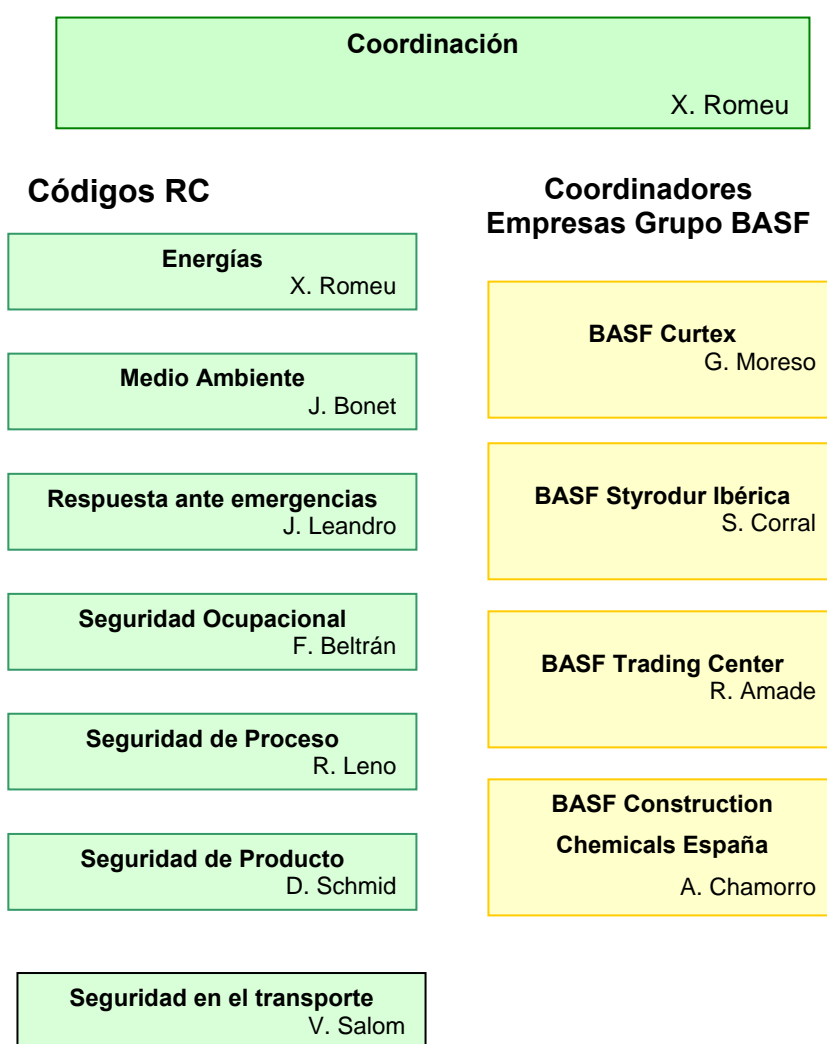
Coordinación
X. Romeu

Códigos RC

Energías
X. Romeu

Medio Ambiente
J. Bonet

Respuesta ante emergencias
J. Leandro

Seguridad Ocupacional
F. Beltrán

Seguridad de Proceso
R. Leno

Seguridad de Producto
D. Schmid

Seguridad en el transporte
V. Salom

Coordinadores Empresas Grupo BASF

BASF Curtex
G. Moreso

BASF Styrodur Ibérica
S. Corral

BASF Trading Center
R. Amade

BASF Construction Chemicals España
A. Chamorro